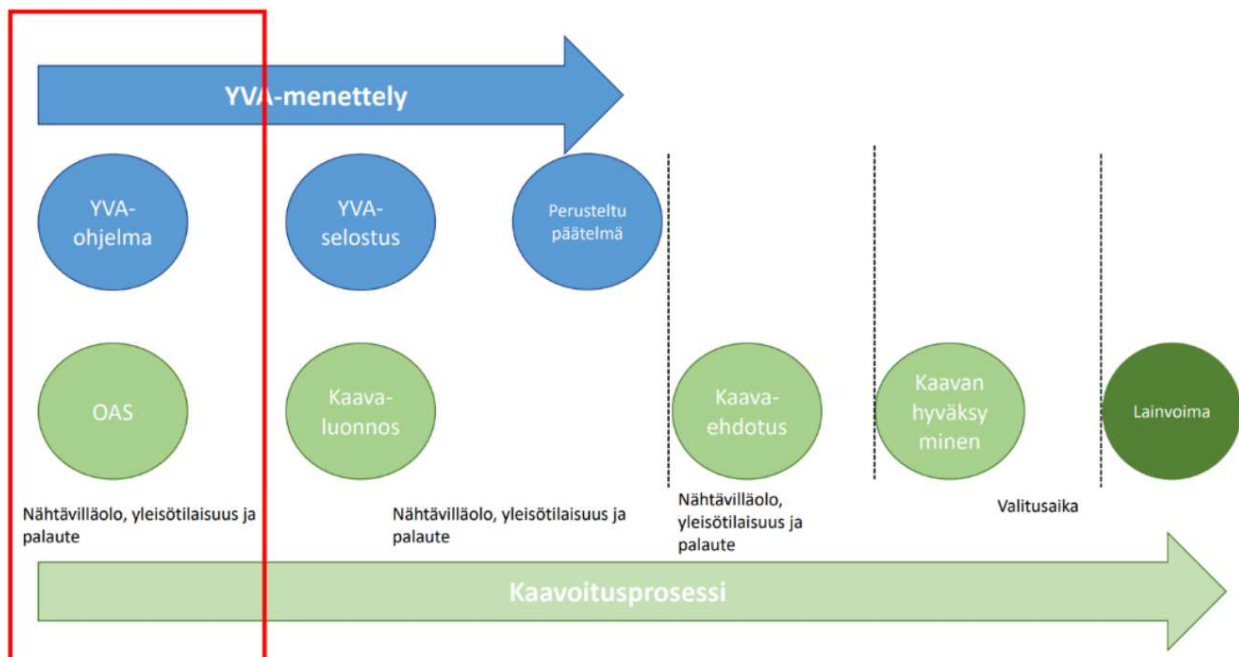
YVA-menettely

YVA-ohjelma

YVA-selostus

Perusteltu päätelmä

OAS

Kaava-luonnos

Kaava-ehdotus

Kaavan hyväksy minen

Lainvoima

Nähtävilläolo, yleisötilaisuus ja palaute

Nähtävilläolo, yleisötilaisuus ja palaute

Nähtävilläolo, yleisötilaisuus ja palaute

Valitusaika

Kaavoitusprosessi